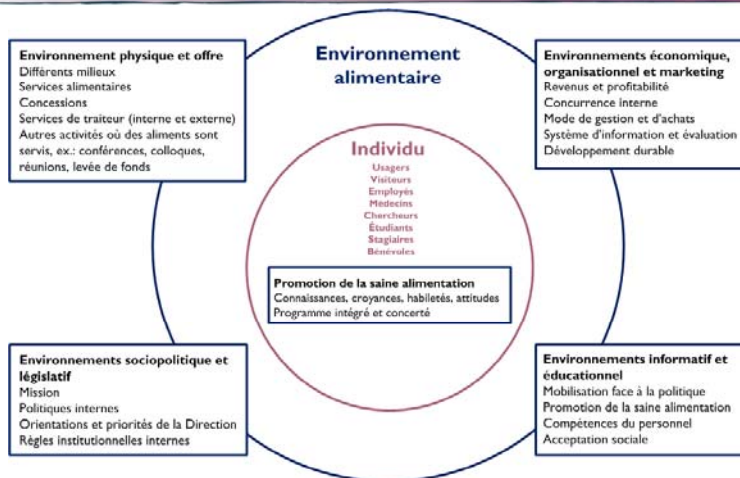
Environnement physique et offre
Différents milieux
Services alimentaires
Concessions
Services de traiteur (interne et externe)
Autres activités où des aliments sont servis, ex.: conférences, colloques, réunions, levée de fonds

Environnement alimentaire

Environnements économique, organisationnel et marketing
Revenus et profitabilité
Concurrence interne
Mode de gestion et d'achats
Système d'information et évaluation
Développement durable

Individu
Usagers
Visiteurs
Employés
Médecins
Chercheurs
Étudiants
Stagiaires
Bénévoles

Promotion de la saine alimentation
Connaissances, croyances, habiletés, attitudes
Programme intégré et concerté

Environnements sociopolitique et législatif
Mission
Politiques internes
Orientations et priorités de la Direction
Règles institutionnelles internes

Environnements informatif et éducationnel
Mobilisation face à la politique
Promotion de la saine alimentation
Compétences du personnel
Acceptation sociale